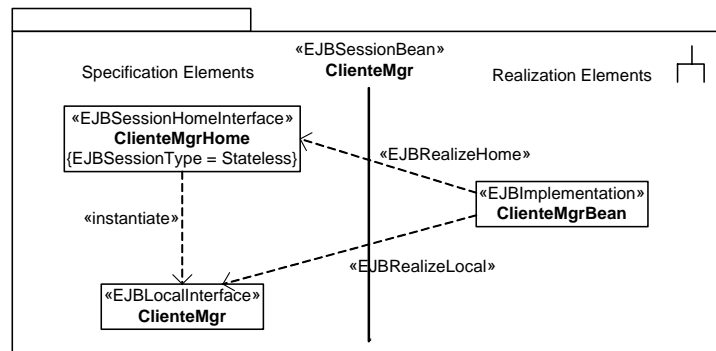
«EJBSessionBean»
ClienteMgr

Specification Elements

Realization Elements

«EJBSessionHomeInterface»
ClienteMgrHome
{EJBSessionType = Stateless}

«EJBRealizeHome»

«instantiate»

«EJBImplementation»
ClienteMgrBean

«EJBRealizeLocal»

«EJBLocalInterface»
ClienteMgr